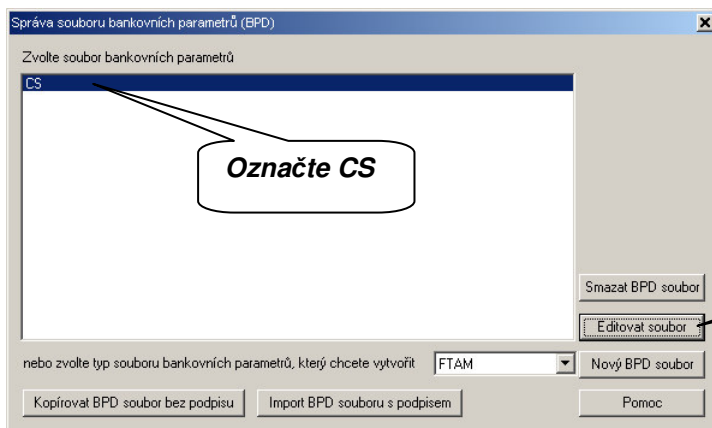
Správa souboru bankovních parametrů (BPD)

Zvolte soubor bankovních parametrů

CS

Označte CS

Smazat BPD soubor

Editovat soubor

nebo zvolte typ souboru bankovních parametrů, který chcete vytvořit

FTAM

Nový BPD soubor

Kopírovat BPD soubor bez podpisu

Import BPD souboru s podpisem

Pomoc